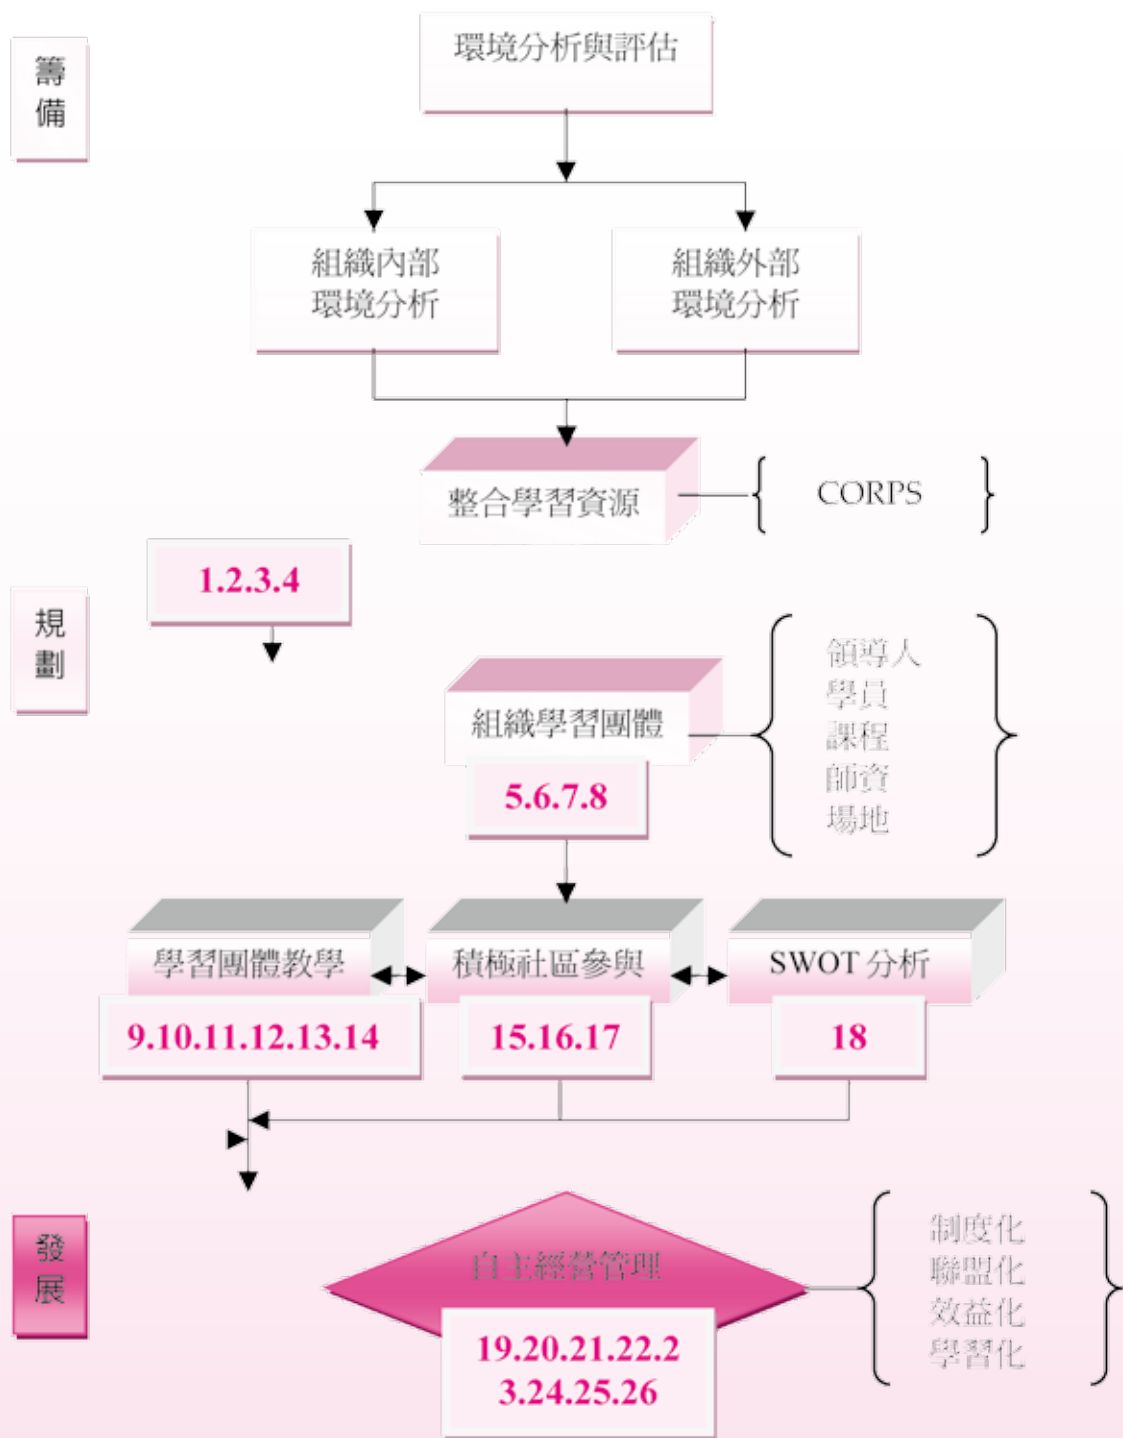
籌備

環境分析與評估

組織內部環境分析

組織外部環境分析

整合學習資源

CORPS

1.2.3.4

規劃

組織學習團體

5.6.7.8

領導人
學員
課程
師資
場地

學習團體教學

9.10.11.12.13.14

積極社區參與

15.16.17

SWOT 分析

18

發展

自主經營管理

19.20.21.22.23.24.25.26

制度化
聯盟化
效益化
學習化